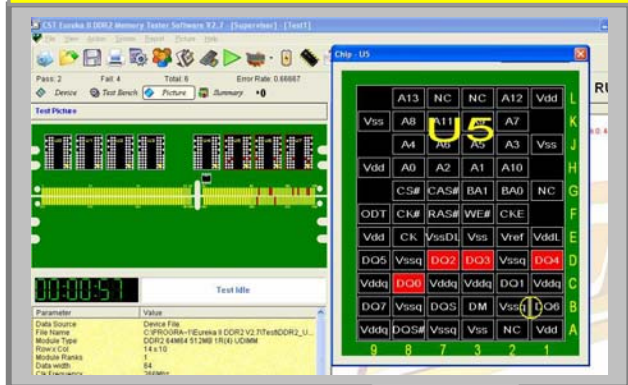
CST Eureka II DDR2 Memory Tester Software V2.7 - [Superetoo] - [Test1]

File View Action Simulte Report Picture Help

Pass: 2 Fail: 4 Total: 6 Error Rate: 0.66667

Device Test Bench Picture Summary

Test Picture

00:00:57

Test Idle

| Parameter | Value |
|---|---|
| Data Source | Device File |
| File Name | C:\PROGRA~1\Eureka II DDR2 V2.7\TestDDR2_U... |
| Module Type | DDR2 64M64 512MB 1R(4) UDIMM |
| Row's Col | 14 x 10 |
| Module Ranks | 1 |
| Data width | 64 |
| Clk Frequency | 266MHz |

Chip - U5

U5

|  | A13 | NC | NC | A12 | Vdd | L |
|---|---|---|---|---|---|---|
| Vss | A8 | A11 | A6 | A7 |  | K |
|  | A4 | A6 | A5 | A3 | Vss | J |
| Vdd | A0 | A2 | A1 | A10 |  | H |
|  | CS# | CAS# | BA1 | BA0 | NC | G |
| ODT | CK# | RAS# | WE# | CKE |  | F |
| Vdd | CK | VssDL | Vss | Vref | VddL | E |
| DQ5 | Vssq | DQ2 | DQ3 | Vssq | DQ4 | D |
| Vddq | DQ0 | Vddq | Vddq | DQ1 | Vddq | C |
| DQ7 | Vssq | DQS | DM | Vssq | DQ6 | B |
| Vddq | DQS# | Vssq | Vss | NC | Vdd | A |
| 9 | 8 | 7 | 3 | 2 | 1 |  |

RU